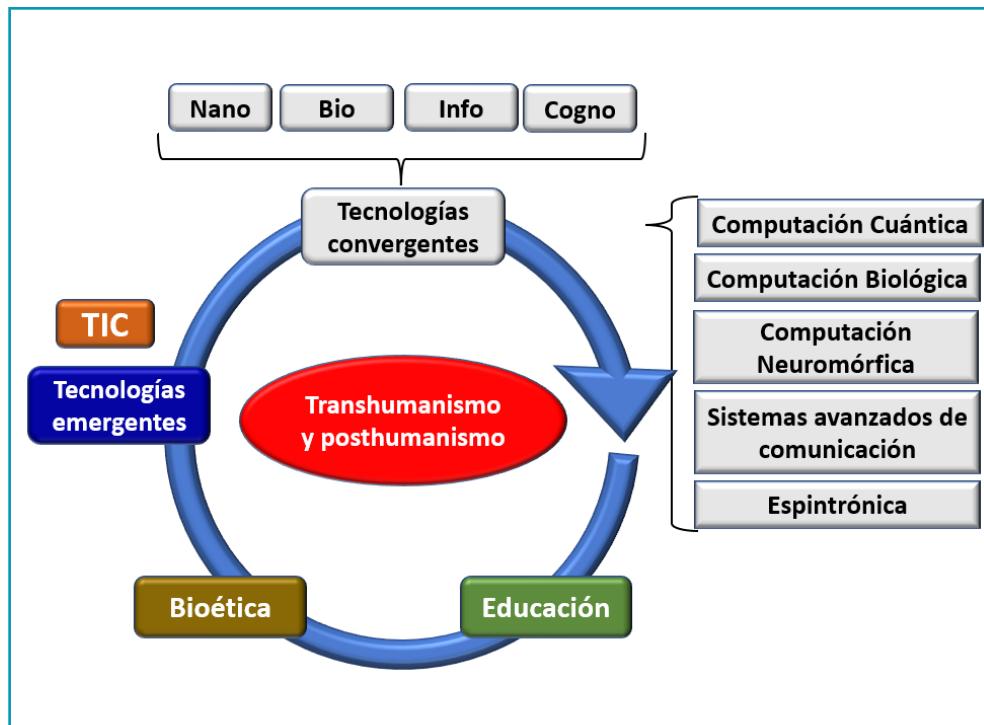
Nano
Bio
Info
Cogno

Tecnologías convergentes

Computación Cuántica
Computación Biológica
Computación Neuromórfica
Sistemas avanzados de comunicación
Espintrónica

TIC

Tecnologías emergentes

Transhumanismo y posthumanismo

Bioética

Educación